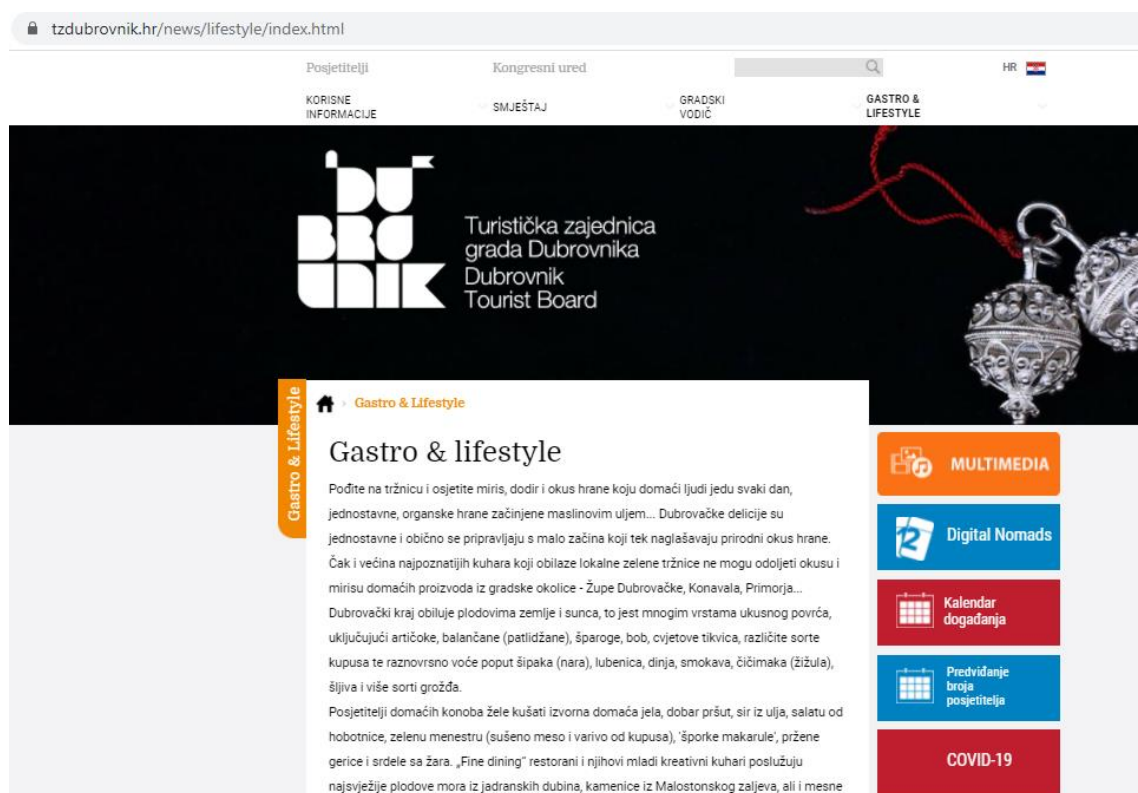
tzdubrovnik.hr/news/lifestyle/index.html

Posjetitelji Kongresni ured HR

KORISNE INFORMACIJE SMJEŠTAJ GRADSKI VODIČ GASTRO & LIFESTYLE

DU BRO VNIK

Turistička zajednica grada Dubrovnika Dubrovnik Tourist Board

Gastro & Lifestyle

Gastro & Lifestyle

Gastro & lifestyle

Pođite na tržnicu i osjetite miris, dodir i okus hrane koju domaći ljudi jedu svaki dan, jednostavne, organske hrane začinjene maslinovim uljem... Dubrovačke delicije su jednostavne i obično se pripravljaju s malo začina koji tek naglašavaju prirodni okus hrane. Čak i većina najpoznatijih kuhara koji obilaze lokalne zelene tržnice ne mogu odoljeti okusu i mirisu domaćih proizvoda iz gradske okolice - Župe Dubrovačke, Konavala, Primorja... Dubrovački kraj obiluje plodovima zemlje i sunca, to jest mnogim vrstama ukusnog povrća, uključujući artičoke, balančane (patlidžane), šparoge, bob, cvjetove tikvica, različite sorte kupusa te raznovrsno voće poput šipaka (nara), lubenica, dinja, smokava, čičimaka (žižula), šljiva i više sorti grožđa.

Posjetitelji domaćih konoba žele kušati izvorna domaća jela, dobar pršut, sir iz ulja, salatu od hobotnice, zelenu menestru (sušeno meso i varivo od kupusa), 'šporke makarule', pržene gerice i srdele sa žara. „Fine dining" restorani i njihovi mladi kreativni kuhari poslužuju najsvježije plodove mora iz jadranskih dubina, kamenice iz Malostonskog zaljeva, ali i mesne

MULTIMEDIA

Digital Nomads

Kalendar događanja

Predviđanje broja posjetitelja

COVID-19